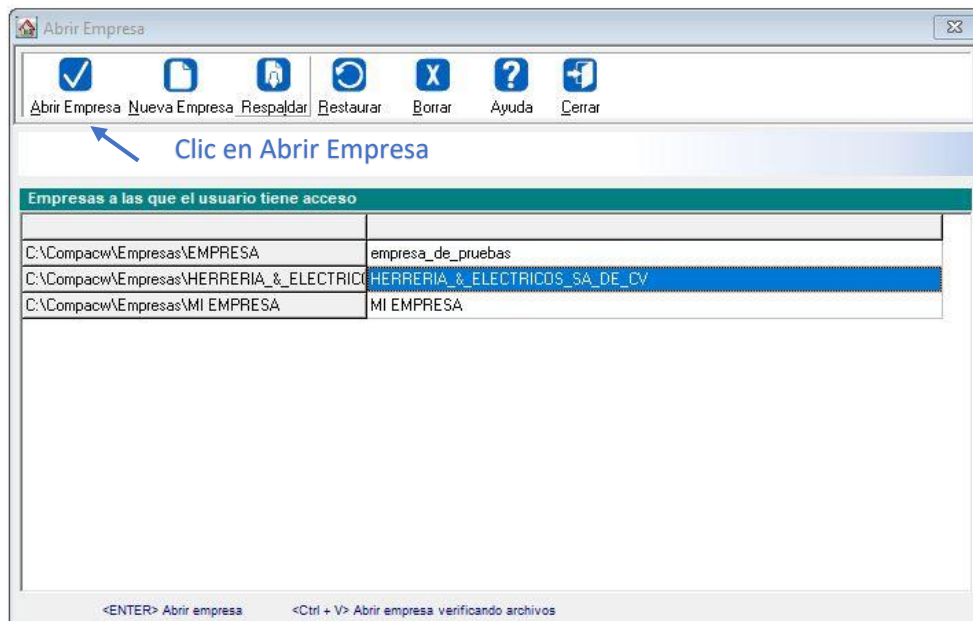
Abrir Empresa

Abrir Empresa Nueva Empresa Respaldar Restaurar Borrar Ayuda Cerrar

Clic en Abrir Empresa

Empresas a las que el usuario tiene acceso

| | |
|---|---|
| C:\Compacw\Empresas\EMPRESA | empresa_de_pruebas |
| C:\Compacw\Empresas\HERRERIA_&_ELECTRIC | HERRERIA_&_ELECTRICOS_SA_DE_CV |
| C:\Compacw\Empresas\MI EMPRESA | MI EMPRESA |

<ENTER> Abrir empresa <Ctrl + V> Abrir empresa verificando archivos